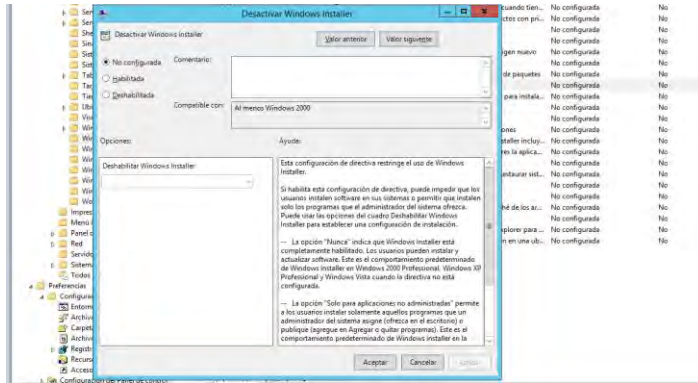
Desactivar Windows Installer

Desactivar Windows Installer

Valor anterior | Valor siguiente

No configurada
Habilitada
Deshabilitada

Comentario:

Compatible con: Al menos Windows 2000

Opciones:

Ayuda:

Deshabilitar Windows Installer

Esta configuración de directiva restringe el uso de Windows Installer.

Si habilita esta configuración de directiva, puede impedir que los usuarios instalen software en sus sistemas o permitir que instalen solo los programas que el administrador del sistema ofrezca. Puede usar las opciones del cuadro Deshabilitar Windows Installer para establecer una configuración de instalación.

-- La opción "Nunca" indica que Windows Installer está completamente habilitado. Los usuarios pueden instalar y actualizar software. Este es el comportamiento predeterminado de Windows Installer en Windows 2000 Professional, Windows XP Professional y Windows Vista cuando la directiva no está configurada.

-- La opción "Solo para aplicaciones no administradas" permite a los usuarios instalar solamente aquellos programas que un administrador del sistema asigne (ofrezca en el escritorio) o publique (agregue en Agregar o quitar programas). Este es el comportamiento predeterminado de Windows Installer en la

Aceptar | Cancelar | Aplicar

Ser | Ser | She | Sist | Sist | Tab | Tar | Tar | Ubi | Vis | Wir | Wir | Wir | Wir | Wir | Wir | Wir | Wir | Wo | Impres | Menú | Panel d | Red | Servido | Sistem | Todos | Preferencias | Configura | Entorno | Archiva | Carpet | Archiv | Registr | Recurs | Access | Configuración del Panel de control

cuando tien... | No configurada | No
ctos con pri... | No configurada | No
| No configurada | No
| No configurada | No
gen nuevo | No configurada | No
| No configurada | No
de paquetes | No configurada | No
| No configurada | No
para instala... | No configurada | No
| No configurada | No
| No configurada | No
ones | No configurada | No
staller incluy... | No configurada | No
es la aplica... | No configurada | No
| No configurada | No
staurar sist... | No configurada | No
| No configurada | No
| No configurada | No
hé de los ar... | No configurada | No
| No configurada | No
plorer para ... | No configurada | No
n en una ub... | No configurada | No